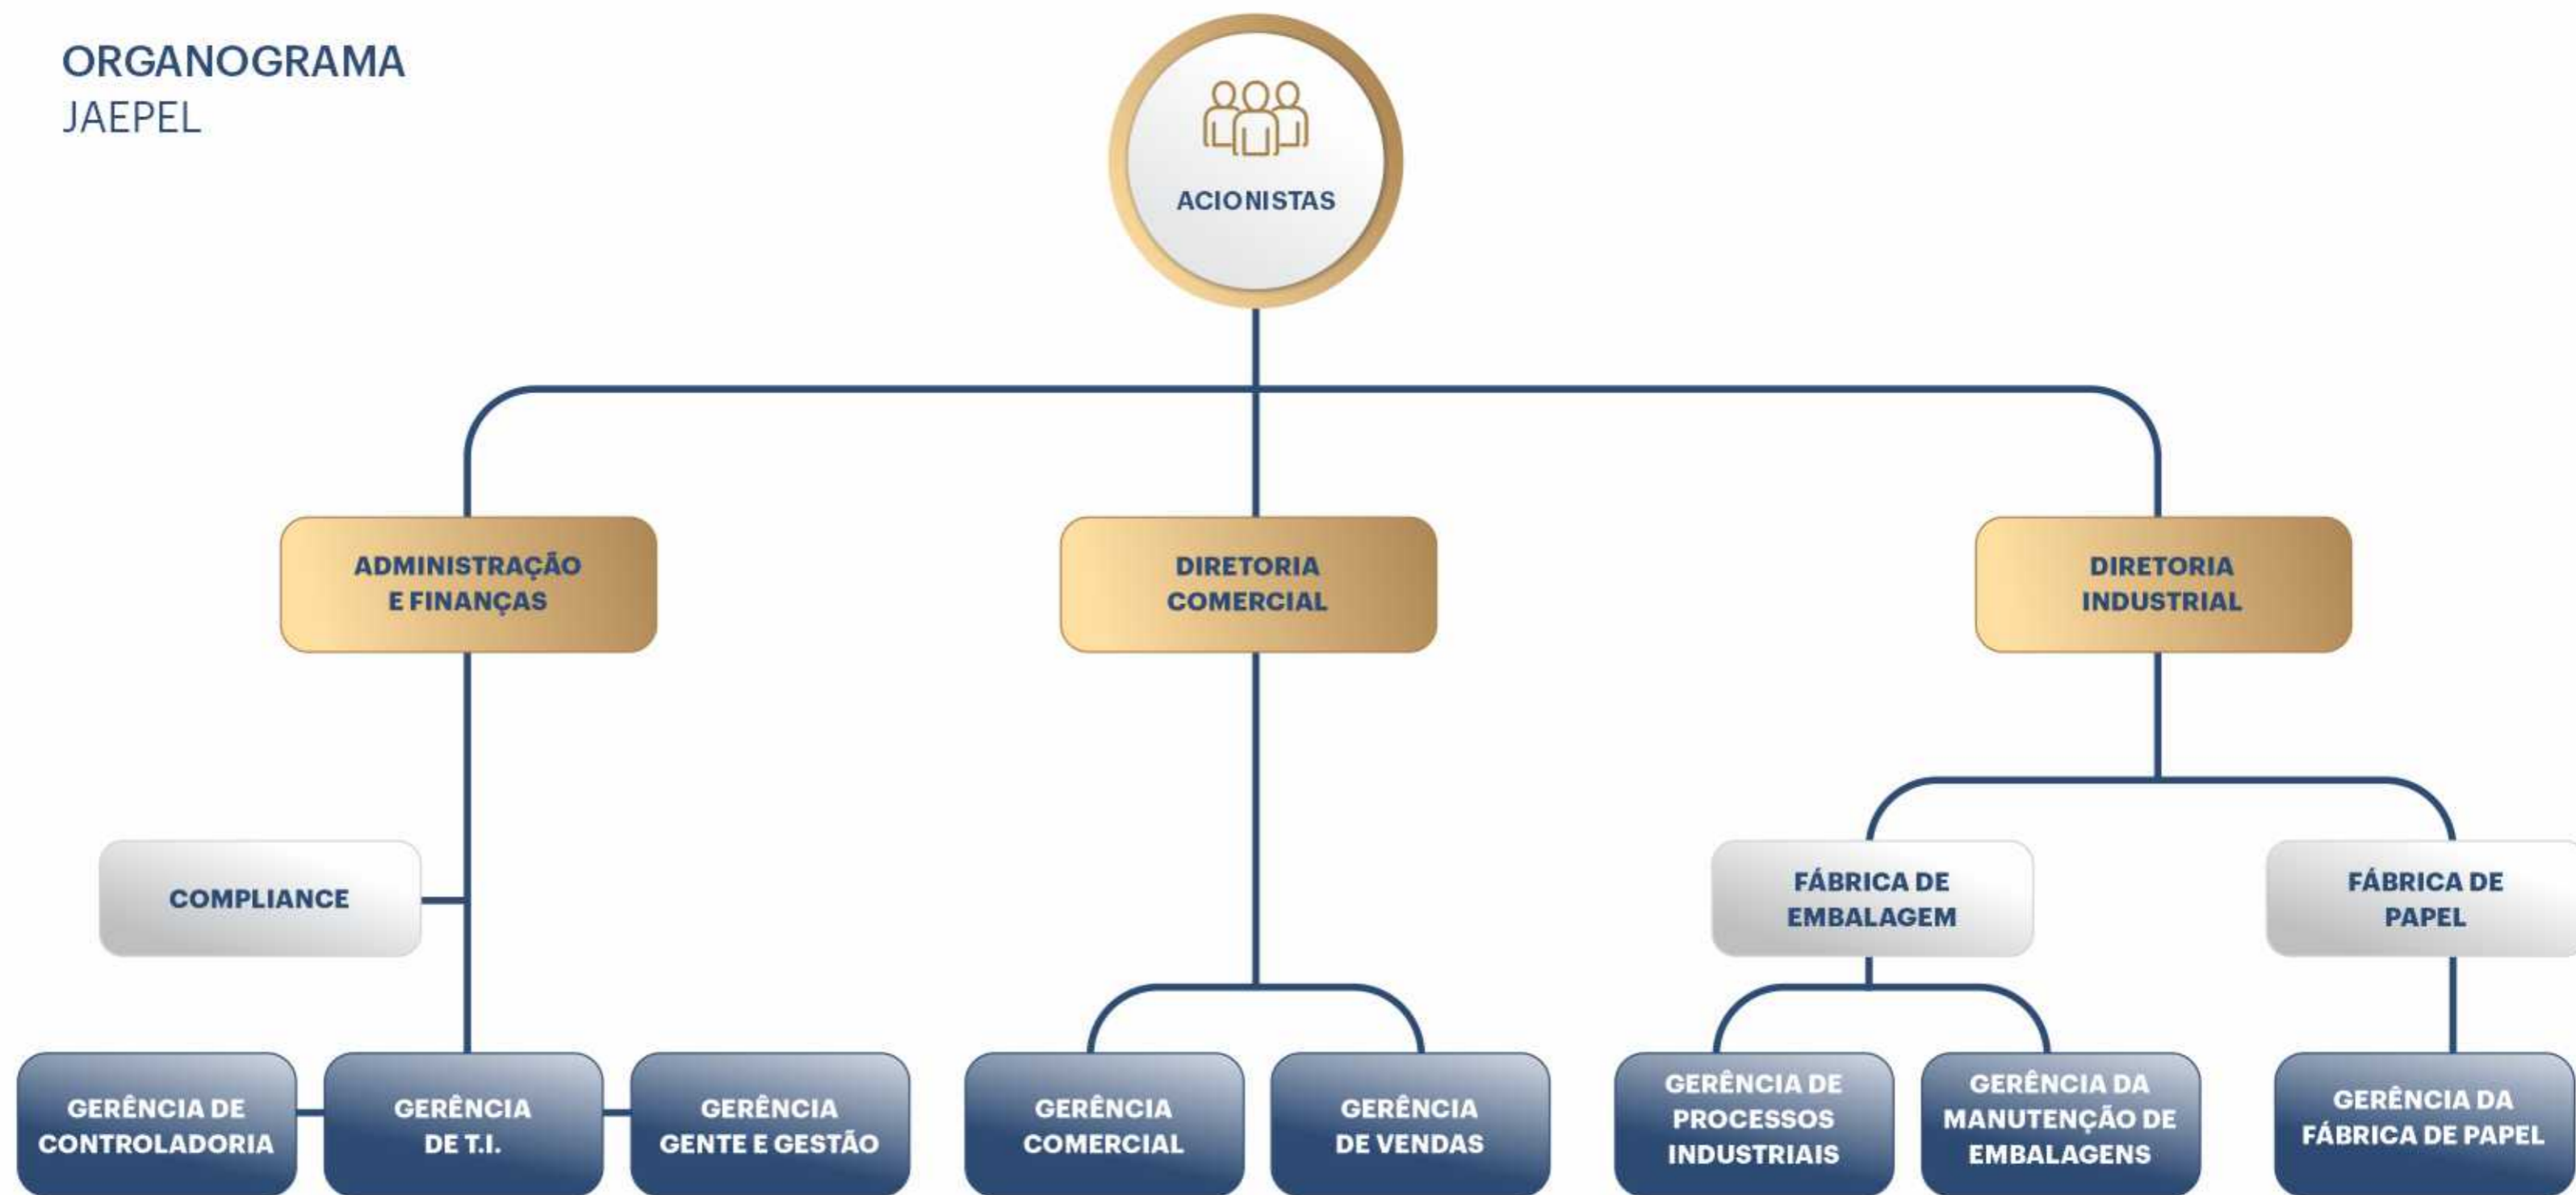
ORGANOGRAMA
JAEPEL

ACIONISTAS

ADMINISTRAÇÃO E FINANÇAS

DIRETORIA COMERCIAL

DIRETORIA INDUSTRIAL

COMPLIANCE

FÁBRICA DE EMBALAGEM

FÁBRICA DE PAPEL

GERÊNCIA DE CONTROLADORIA

GERÊNCIA DE T.I.

GERÊNCIA GENTE E GESTÃO

GERÊNCIA COMERCIAL

GERÊNCIA DE VENDAS

GERÊNCIA DE PROCESSOS INDUSTRIAIS

GERÊNCIA DA MANUTENÇÃO DE EMBALAGENS

GERÊNCIA DA FÁBRICA DE PAPEL